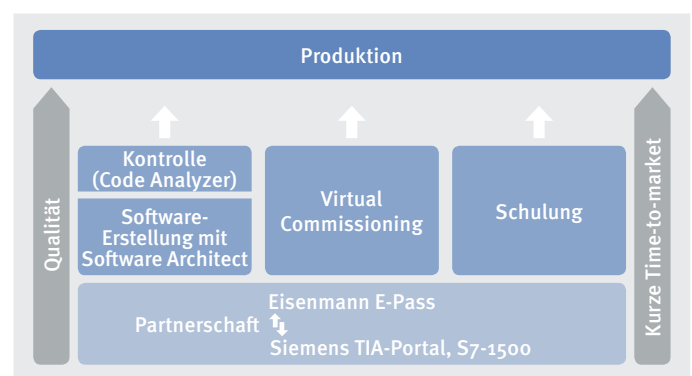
Produktion

Qualität

Kontrolle (Code Analyzer)

Software-Erstellung mit Software Architect

Virtual Commissioning

Schulung

Kurze Time-to-market

Partnerschaft

Eisenmann E-Pass

Siemens TIA-Portal, S7-1500